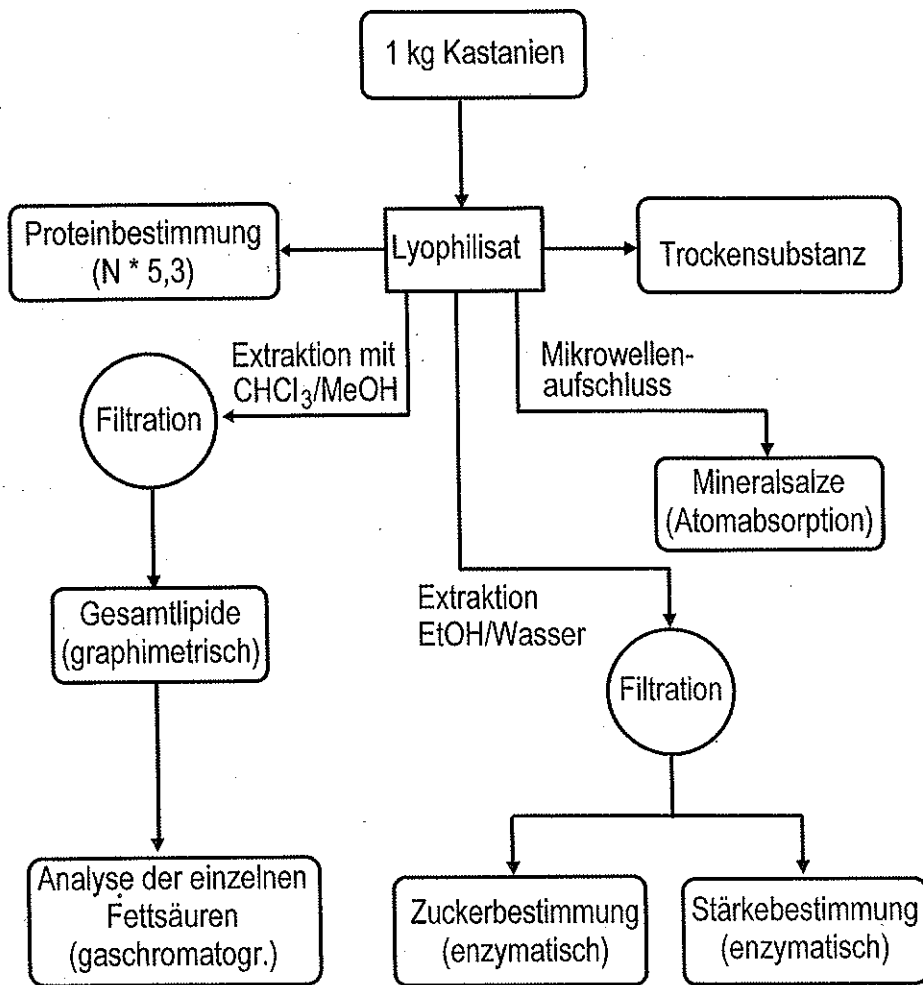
1 kg Kastanien

Proteinbestimmung (N * 5,3)

Lyophilisat

Trockensubstanz

Extraktion mit $CHCl_3$/MeOH

Mikrowellenaufschluss

Filtration

Mineralsalze (Atomabsorption)

Extraktion EtOH/Wasser

Gesamtlipide (graphimetrisch)

Filtration

Analyse der einzelnen Fettsäuren (gaschromatogr.)

Zuckerbestimmung (enzymatisch)

Stärkebestimmung (enzymatisch)